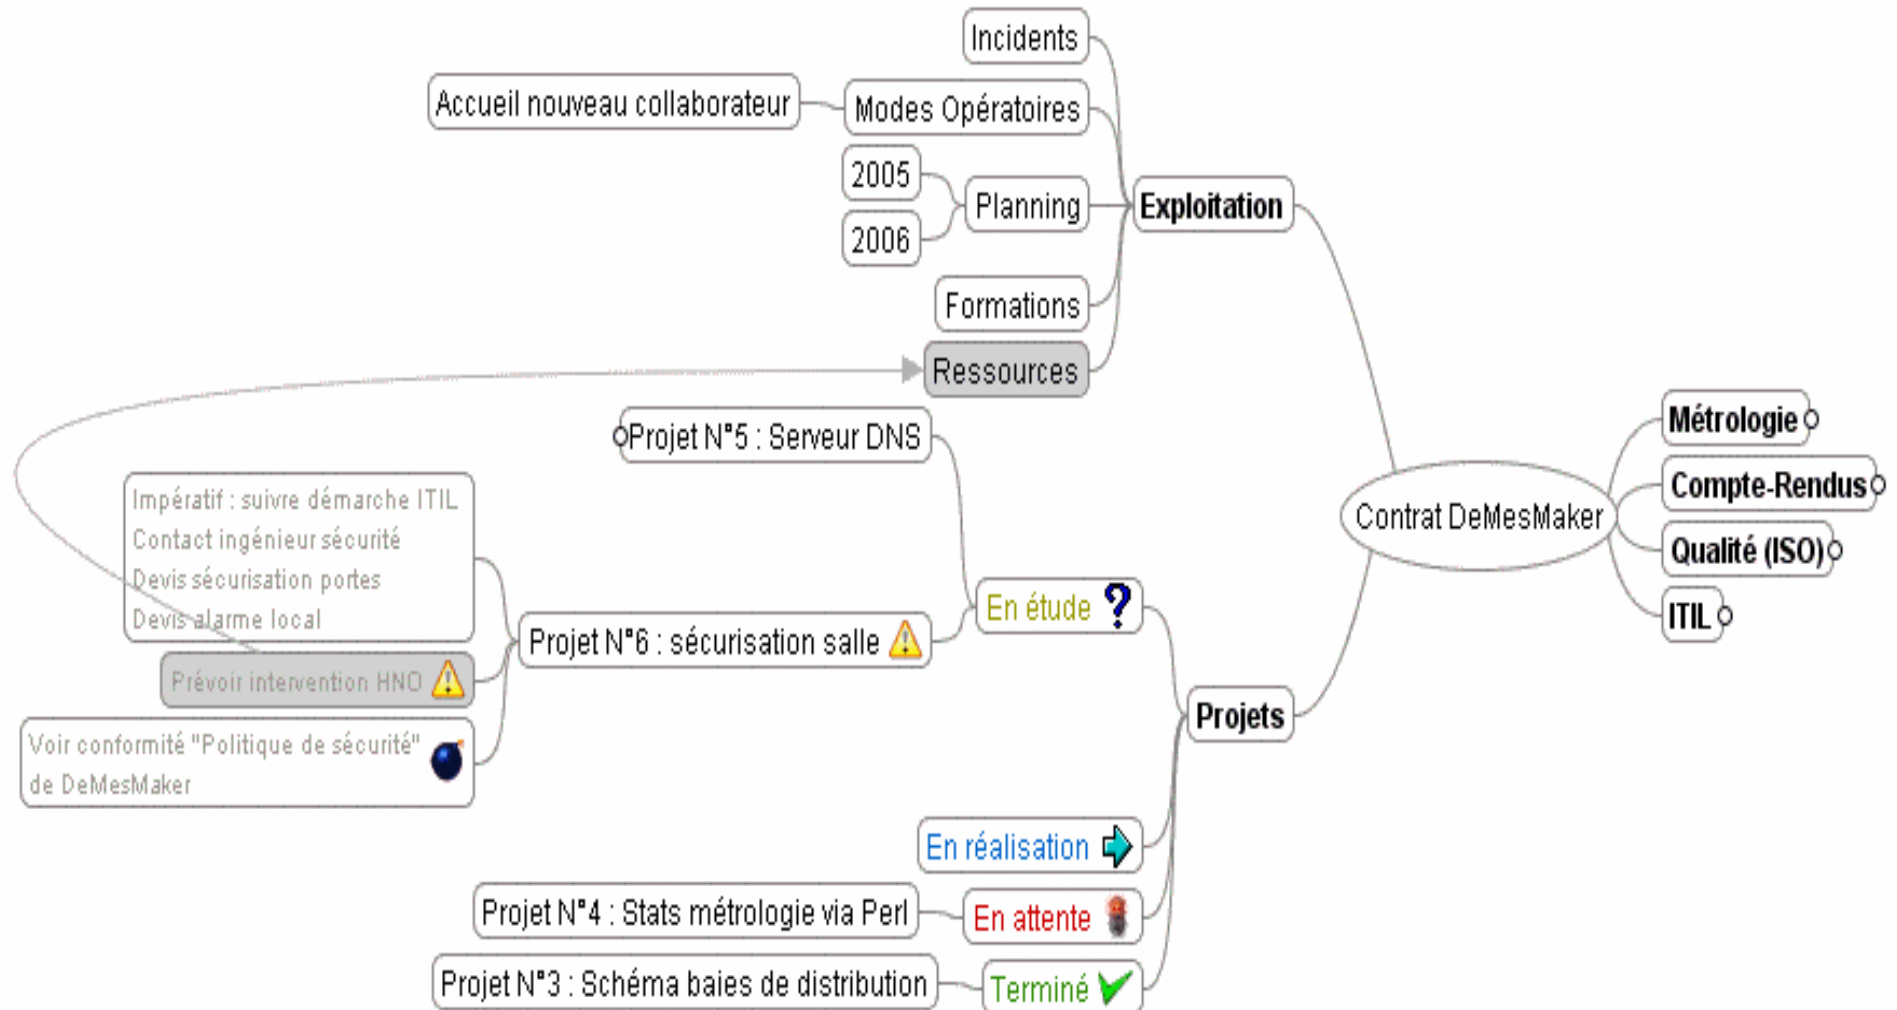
Contrat DeMesMaker

Exploitation
Incidents
Modes Opératoires
Accueil nouveau collaborateur
Planning
2005
2006
Formations
Ressources

Projets
En étude
Projet N°5 : Serveur DNS
Projet N°6 : sécurisation salle
Impératif : suivre démarche ITIL
Contact ingénieur sécurité
Devis sécurisation portes
Devis alarme local
Prévoir intervention HNO
Voir conformité "Politique de sécurité" de DeMesMaker
En réalisation
En attente
Projet N°4 : Stats métrologie via Perl
Terminé
Projet N°3 : Schéma baies de distribution

Métrologie
Compte-Rendus
Qualité (ISO)
ITIL